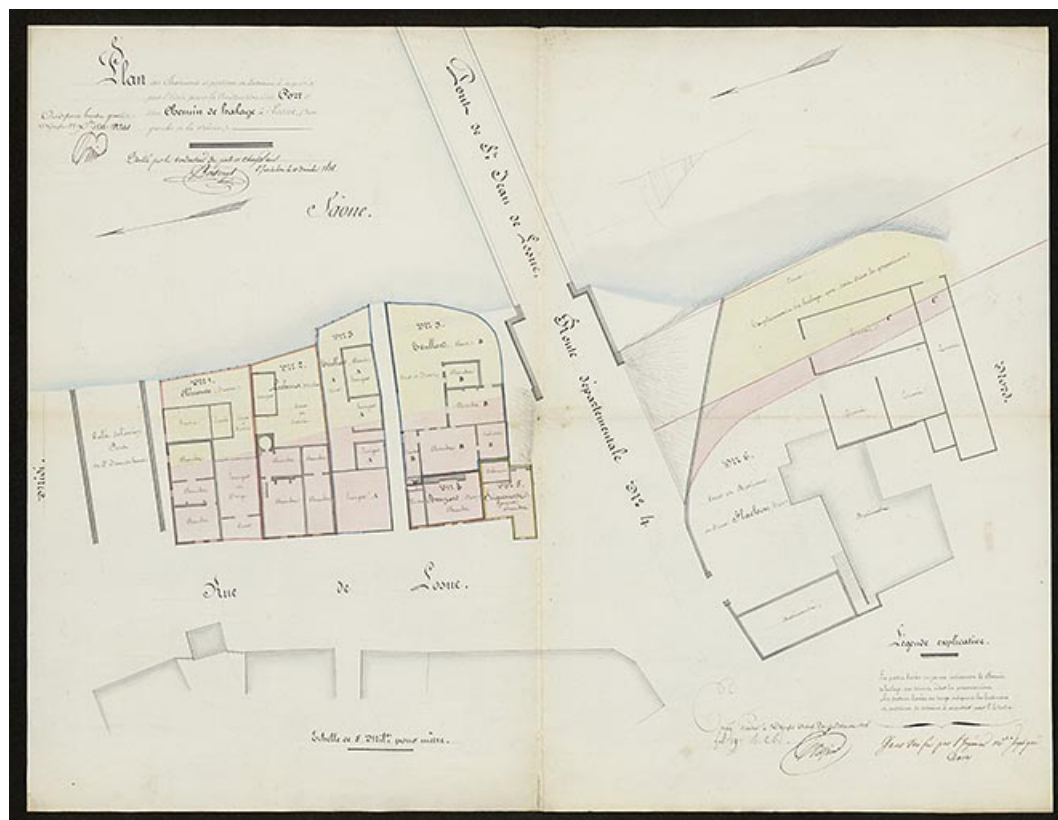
Plan des Bâtiments et portions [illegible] pour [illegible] pour la Construction d'un Port et d'un Chemin de halage à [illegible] rive gauche de la Saône

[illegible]

Dressé par le Conducteur des ponts et chaussées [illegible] le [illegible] 1841

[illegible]

Saône.

Pont de St. Jean de Losne.

Route départementale No. 4

No. 1 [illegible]

No. 2 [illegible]

No. 3

No. 4 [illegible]

No. 5 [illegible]

No. 6

Rue de Saône.

Nord.

Sud.

Echelle de 5 Millim. pour mètre.

Légende explicative.

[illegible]

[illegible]

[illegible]